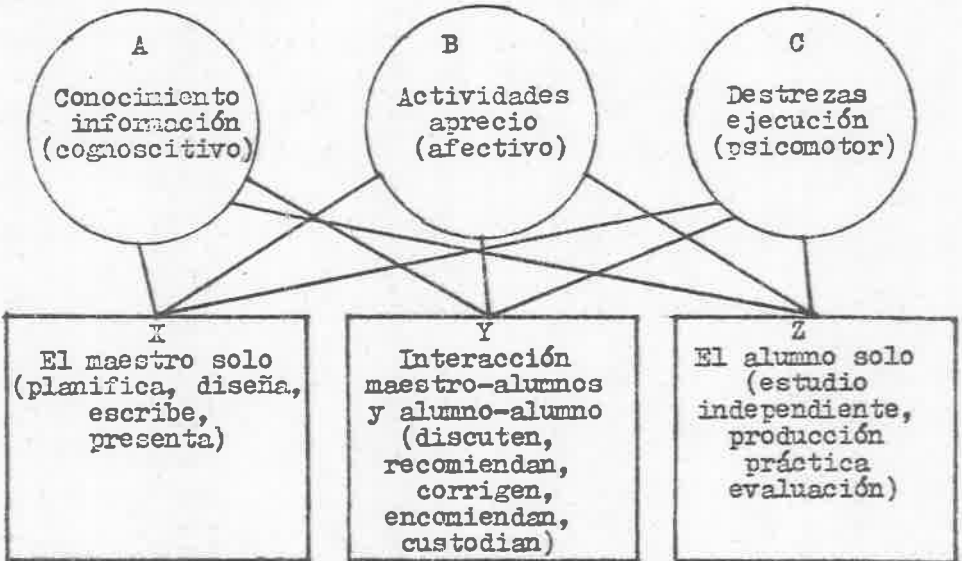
A

Conocimiento información (cognoscitivo)

B

Actividades aprecio (afectivo)

C

Destrezas ejecución (psicomotor)

X

El maestro solo (planifica, diseña, escribe, presenta)

Y

Interacción maestro-alumnos y alumno-alumno (discuten, recomiendan, corrigen, encomiendan, custodian)

Z

El alumno solo (estudio independiente, producción práctica evaluación)